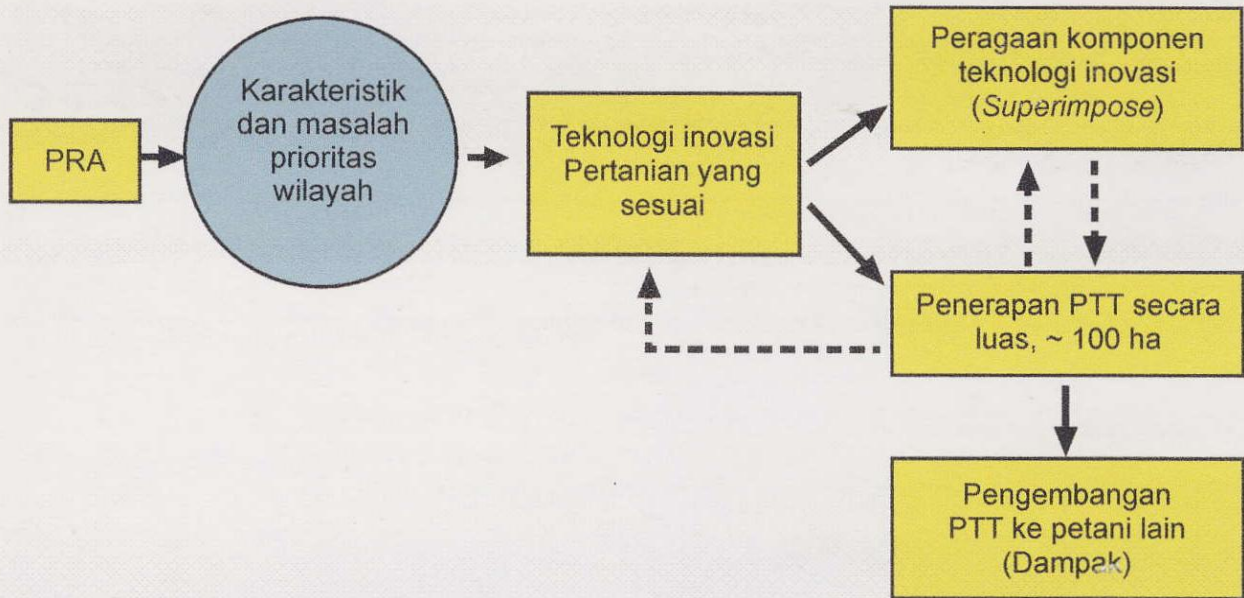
PRA

Karakteristik dan masalah prioritas wilayah

Teknologi inovasi Pertanian yang sesuai

Peragaan komponen teknologi inovasi (*Superimpose*)

Penerapan PTT secara luas, ~ 100 ha

Pengembangan PTT ke petani lain (Dampak)